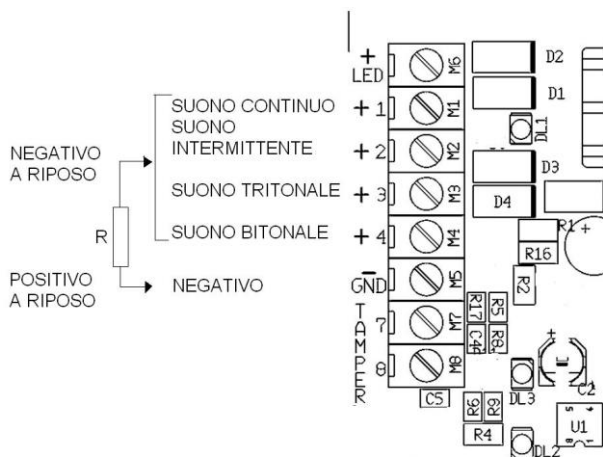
NEGATIVO A RIPOSO

R

POSITIVO A RIPOSO

SUONO CONTINUO
SUONO INTERMITTENTE
SUONO TRITONALE
SUONO BITONALE
NEGATIVO

+ LED
+ 1
+ 2
+ 3
+ 4
$\overline{GND}$
7
8
TAMPER

M6
M1
M2
M3
M4
M5
M7
M8

D2
D1
DL1
D3
D4
R1 +
R16
R2
R17
R5
C4
R8
+
C2
DL3
C5
R6
R9
R4
DL2
U1